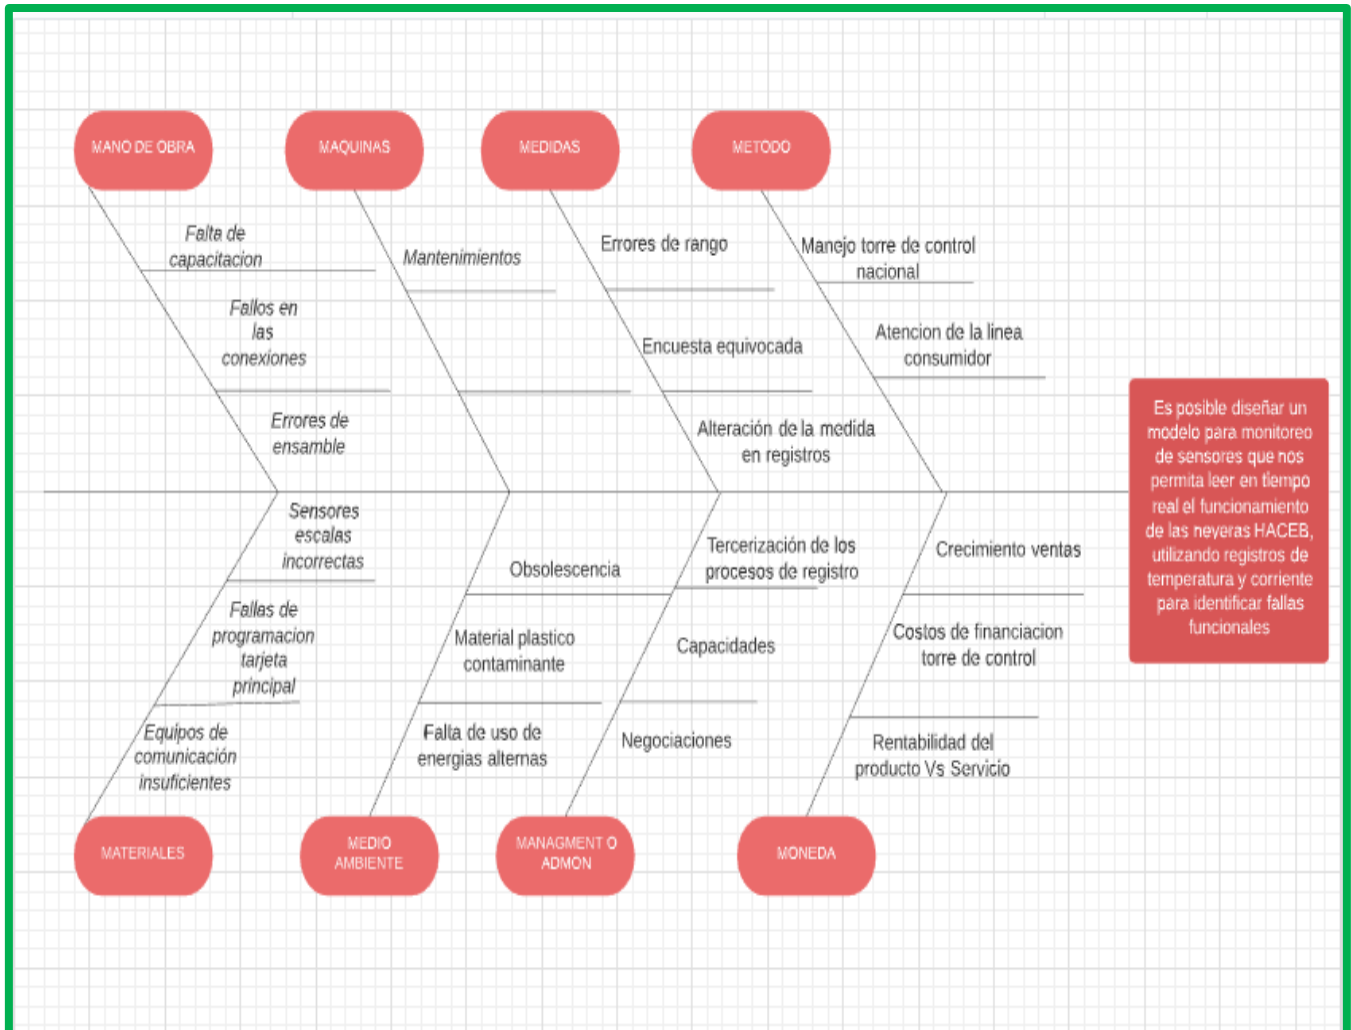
MANO DE OBRA

Falta de capacitacion

Fallos en las conexiones

Errores de ensamble

MAQUINAS

Mantenimientos

MEDIDAS

Errores de rango

Encuesta equivocada

Alteración de la medida en registros

METODO

Manejo torre de control nacional

Atencion de la linea consumidor

Es posible diseñar un modelo para monitoreo de sensores que nos permita leer en tiempo real el funcionamiento de las neveras HACEB, utilizando registros de temperatura y corriente para identificar fallas funcionales

Sensores escalas incorrectas

Fallas de programacion tarjeta principal

Equipos de comunicación insuficientes

MATERIALES

Obsolescencia

Material plastico contaminante

Falta de uso de energias alternas

MEDIO AMBIENTE

Tercerización de los procesos de registro

Capacidades

Negociaciones

MANAGMENT O ADMON

Crecimiento ventas

Costos de financiacion torre de control

Rentabilidad del producto Vs Servicio

MONEDA